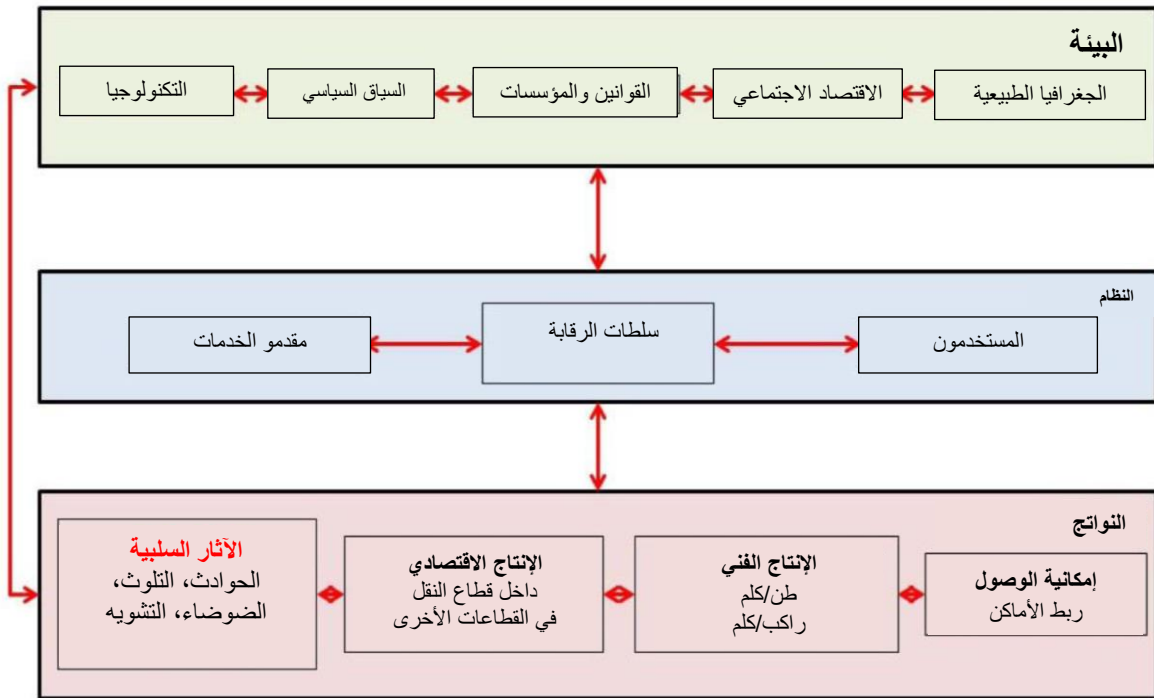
البيئة

الجغرافيا الطبيعية

الاقتصاد الاجتماعي

القوانين والمؤسسات

السياق السياسي

التكنولوجيا

النظام

المستخدمون

سلطات الرقابة

مقدمو الخدمات

النواتج

إمكانية الوصول
ربط الأماكن

الإنتاج الفني
طن/كلم
راكب/كلم

الإنتاج الاقتصادي
داخل قطاع النقل
في القطاعات الأخرى

الآثار السلبية
الحوادث، التلوث،
الضوضاء، التشويه